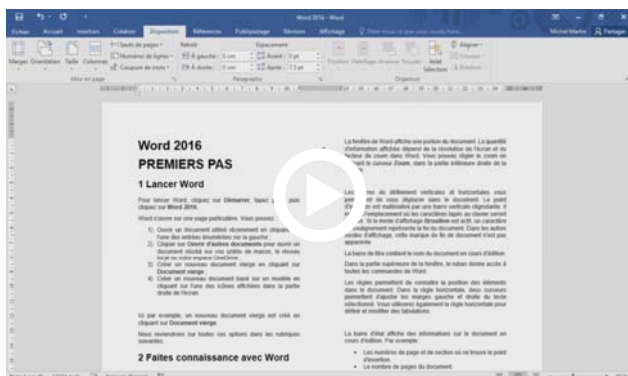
Word 2016 - Word

Fichier Accueil Insertion Création Disposition Références Publipostage Révision Affichage

Michel Martin Partager

Marges Orientation Taille Colonnes

Sauts de pages
Numéros de lignes
Coupure de mots

Retrait
À gauche: 0 cm
À droite: 0 cm

Espacement
Avant: 0 pt
Après: 7,5 pt

Mise en page
Paragraphe
Organiser

Word 2016

PREMIERS PAS

1 Lancer Word

Pour lancer Word, cliquez sur Démarrer, tapez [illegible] puis cliquez sur Word 2016.

Word s'ouvre sur une page particulière. Vous pouvez : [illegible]

1) Ouvrir un document utilisé récemment en cliquant sur l'une des entrées énumérées sur la gauche.
2) Cliquer sur Ouvrir d'autres documents pour ouvrir un document stocké sur vos unités de masse, le réseau local ou votre espace OneDrive.
3) Créer un nouveau document vierge en cliquant sur Document vierge.
4) Créer un nouveau document basé sur un modèle en cliquant sur l'une des icônes affichées dans la partie droite de l'écran.

Ici par exemple, un nouveau document vierge est créé en cliquant sur Document vierge.

Nous reviendrons sur toutes ces options dans les rubriques suivantes.

2 Faites connaissance avec Word

La fenêtre de Word affiche une portion du document. La quantité d'information affichée dépend de la résolution de l'écran et du facteur de zoom dans Word. Vous pouvez régler le zoom en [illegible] le curseur Zoom, dans la partie inférieure droite de la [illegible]

Les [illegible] de défilement verticale et horizontale vous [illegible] de vous déplacer dans le document. Le point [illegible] est matérialisé par une barre verticale clignotante. Il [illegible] l'emplacement où les caractères tapés au clavier seront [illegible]. Si le mode d'affichage Brouillon est actif, un caractère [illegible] représente la fin du document. Dans les autres modes d'affichage, cette marque de fin de document n'est pas apparente.

La barre de titre contient le nom du document en cours d'édition.

Dans la partie supérieure de la fenêtre, le ruban donne accès à toutes les commandes de Word.

Les règles permettent de connaître la position des éléments dans le document. Dans la règle horizontale, deux curseurs permettent d'ajuster les marges gauche et droite du texte sélectionné. Vous utiliserez également la règle horizontale pour définir et modifier des tabulations.

La barre d'état affiche des informations sur le document en cours d'édition. Par exemple :

• Les numéros de page et de section où se trouve le point d'insertion.
• Le nombre de pages du document.